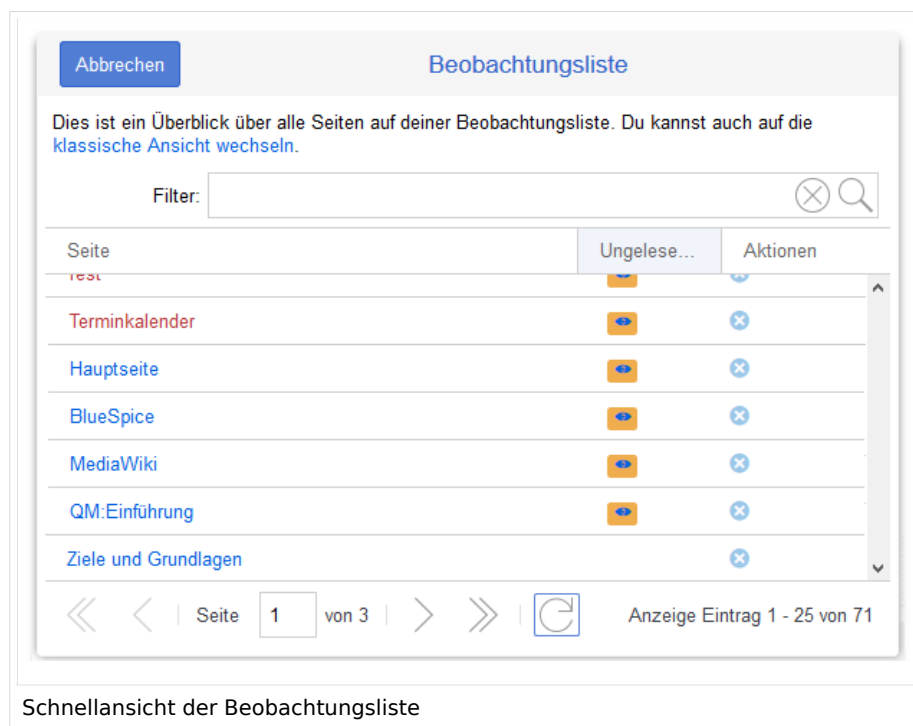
Abbrechen

Beobachtungsliste

Dies ist ein Überblick über alle Seiten auf deiner Beobachtungsliste. Du kannst auch auf die klassische Ansicht wechseln.

Filter:

| Seite | Ungelese... | Aktionen |
|---|---|---|
| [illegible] | | |
| Terminkalender | | |
| Hauptseite | | |
| BlueSpice | | |
| MediaWiki | | |
| QM:Einführung | | |
| Ziele und Grundlagen | | |

Seite 1 von 3

Anzeige Eintrag 1 - 25 von 71

Schnellansicht der Beobachtungsliste